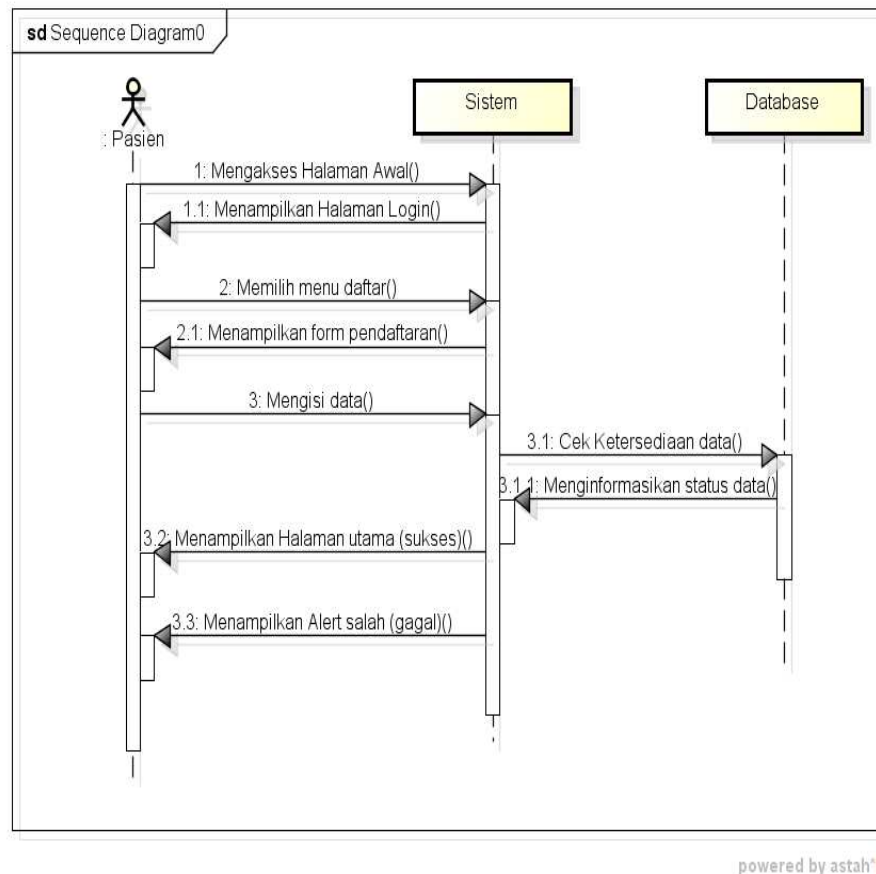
sd Sequence Diagram0

: Pasien

Sistem

Database

1: Mengakses Halaman Awal()

1.1: Menampilkan Halaman Login()

2: Memilih menu daftar()

2.1: Menampilkan form pendaftaran()

3: Mengisi data()

3.1: Cek Ketersediaan data()

3.1.1: Menginformasikan status data()

3.2: Menampilkan Halaman utama (sukses)()

3.3: Menampilkan Alert salah (gagal)()

powered by astah*